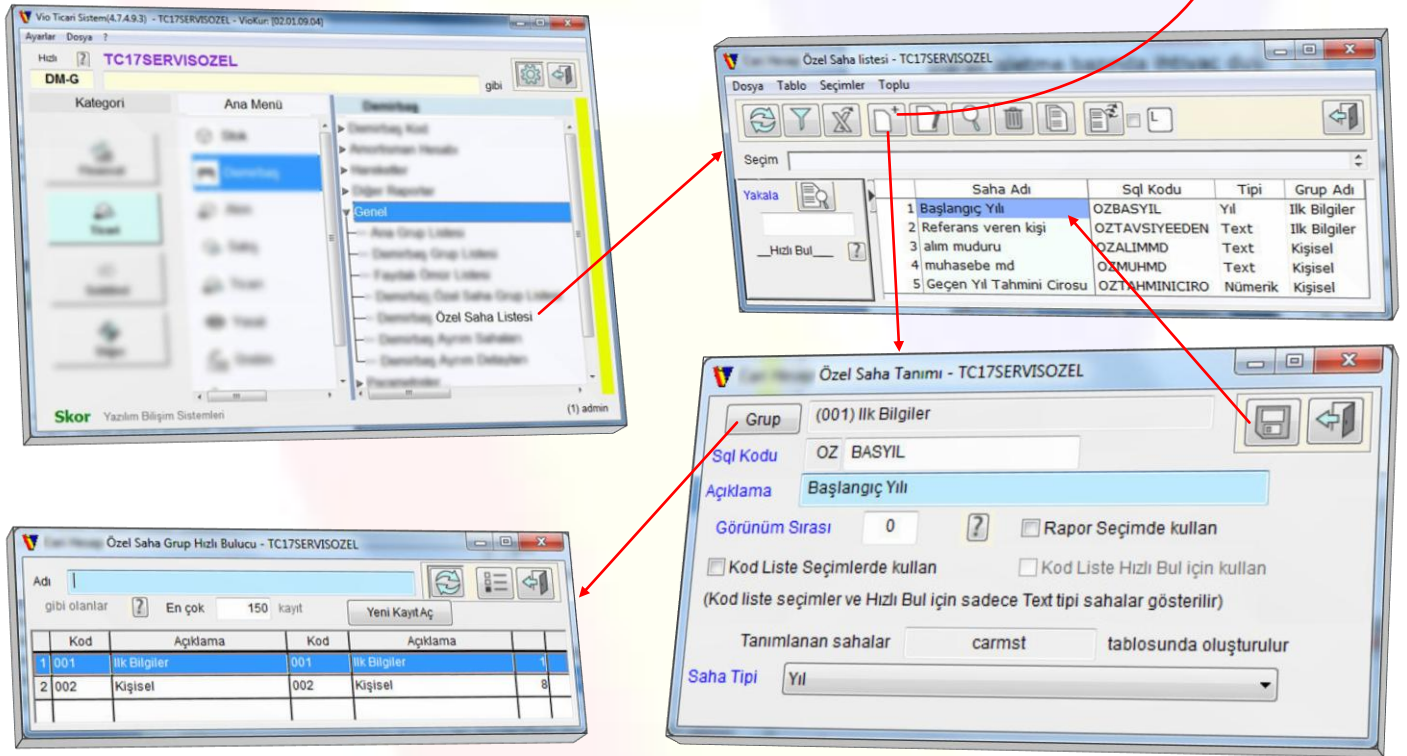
Vio Ticari Sistem(4.7.4.9.3) - TC17SERVISOZEL - VioKur: [02.01.09.04]
Ayarlar Dosya ?
Hızlı ? TC17SERVISOZEL
DM-G
gibi
Kategori
Ana Menü
Demirbaş
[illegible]
Genel
Özel Saha Listesi
Skor Yazılım Bilişim Sistemleri
(1) admin

Özel Saha listesi - TC17SERVISOZEL
Dosya Tablo Seçimler Toplu
Seçim
Yakala
__Hızlı Bul___ ?

| | Saha Adı | Sql Kodu | Tipi | Grup Adı |
|---|---|---|---|---|
| 1 | Başlangıç Yılı | OZBASYIL | Yıl | Ilk Bilgiler |
| 2 | Referans veren kişi | OZTAVSIYEEDEN | Text | Ilk Bilgiler |
| 3 | alım muduru | OZALIMMD | Text | Kişisel |
| 4 | muhasebe md | OZMUHMD | Text | Kişisel |
| 5 | Geçen Yıl Tahmini Cirosu | OZTAHMINICIRO | Nümerik | Kişisel |

Özel Saha Tanımı - TC17SERVISOZEL
Grup (001) Ilk Bilgiler
Sql Kodu OZ BASYIL
Açıklama Başlangıç Yılı
Görünüm Sırası 0 ? Rapor Seçimde kullan
Kod Liste Seçimlerde kullan Kod Liste Hızlı Bul için kullan
(Kod liste seçimler ve Hızlı Bul için sadece Text tipi sahalar gösterilir)
Tanımlanan sahalar carmst tablosunda oluşturulur
Saha Tipi Yıl

Özel Saha Grup Hızlı Bulucu - TC17SERVISOZEL
Adı
gibi olanlar ? En çok 150 kayıt
Yeni Kayıt Aç

| | Kod | Açıklama | Kod | Açıklama | |
|---|---|---|---|---|---|
| 1 | 001 | Ilk Bilgiler | 001 | Ilk Bilgiler | 1 |
| 2 | 002 | Kişisel | 002 | Kişisel | 8 |